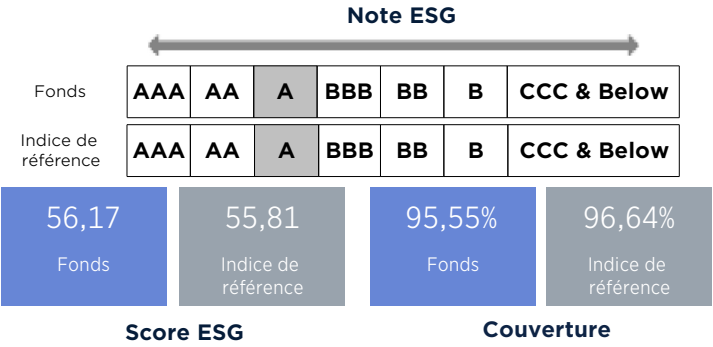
Note ESG

| | | | | | | | |
|---|---|---|---|---|---|---|---|
| Fonds | AAA | AA | A | BBB | BB | B | CCC & Below |
| Indice de référence | AAA | AA | A | BBB | BB | B | CCC & Below |

56,17
Fonds

55,81
Indice de référence

95,55%
Fonds

96,64%
Indice de référence

Score ESG

Couverture